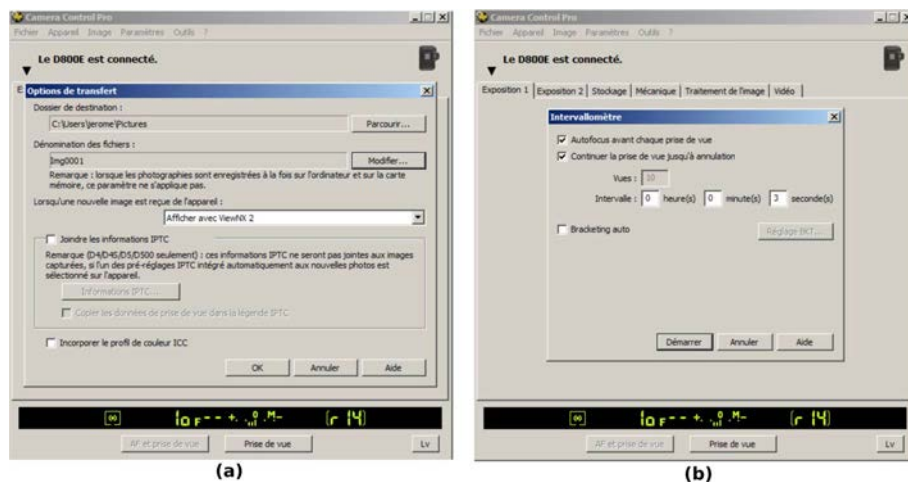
Camera Control Pro
Fichier Appareil Image Paramètres Outils ?
Le D800E est connecté.
Options de transfert
Dossier de destination :
C:\Users\jerome\Pictures
Parcourir...
Dénomination des fichiers :
Img0001
Modifier...
Remarque : lorsque les photographies sont enregistrées à la fois sur l'ordinateur et sur la carte mémoire, ce paramètre ne s'applique pas.
Lorsqu'une nouvelle image est reçue de l'appareil :
Afficher avec ViewNX 2
Joindre les informations IPTC
Remarque (D4/D4S/D5/D500 seulement) : ces informations IPTC ne seront pas jointes aux images capturées, si l'un des pré-réglages IPTC intégré automatiquement aux nouvelles photos est sélectionné sur l'appareil.
Informations IPTC...
Copier les données de prise de vue dans la légende IPTC
Incorporer le profil de couleur ICC
OK Annuler Aide
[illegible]
AF et prise de vue Prise de vue Lv
(a)

Camera Control Pro
Fichier Appareil Image Paramètres Outils ?
Le D800E est connecté.
Exposition 1 | Exposition 2 | Stockage | Mécanique | Traitement de l'image | Vidéo
Intervallomètre
Autofocus avant chaque prise de vue
Continuer la prise de vue jusqu'à annulation
Vues : 10
Intervalle : 0 heure(s) 0 minute(s) 3 seconde(s)
Bracketing auto
Réglage BKT...
Démarrer Annuler Aide
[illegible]
AF et prise de vue Prise de vue Lv
(b)